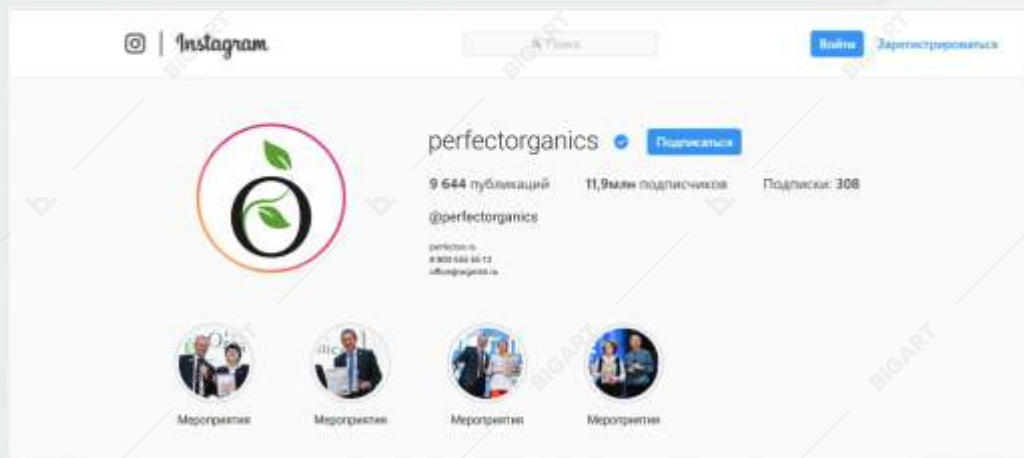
Instagram

Поиск

Войти Зарегистрироваться

perfectorganics Подписаться

9 644 публикаций 11,9млн подписчиков Подписки: 308

@perfectorganics

perfectoo.ru
8 800 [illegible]
office@organics.ru

Мероприятия Мероприятия Мероприятия Мероприятия

BIGART